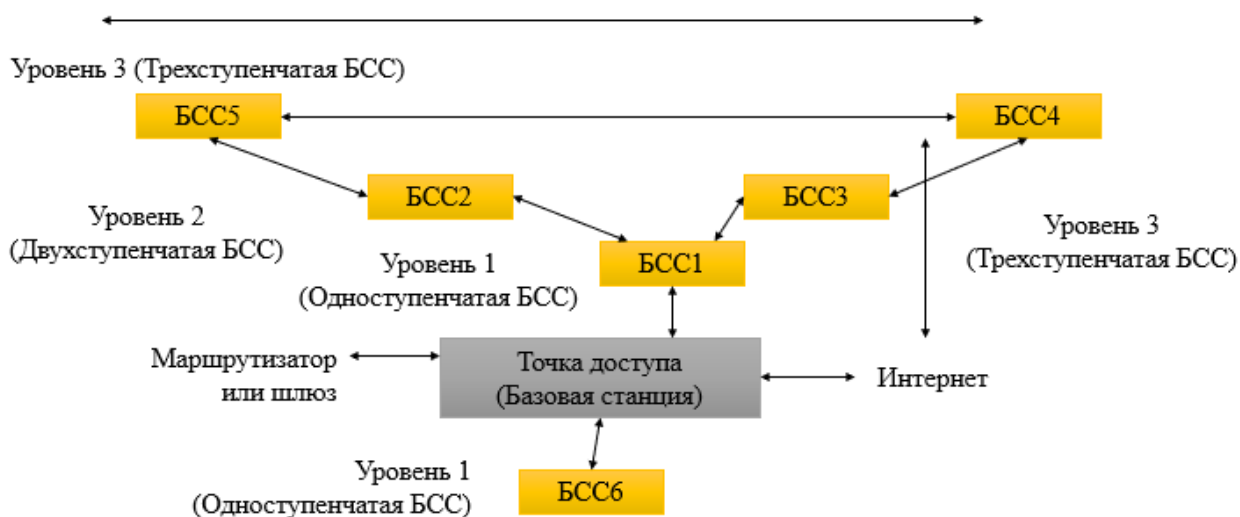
Уровень 3 (Трехступенчатая БСС)

БСС5

БСС4

БСС2

БСС3

Уровень 2 (Двухступенчатая БСС)

Уровень 1 (Одноступенчатая БСС)

БСС1

Уровень 3 (Трехступенчатая БСС)

Маршрутизатор или шлюз

Точка доступа (Базовая станция)

Интернет

Уровень 1 (Одноступенчатая БСС)

БСС6